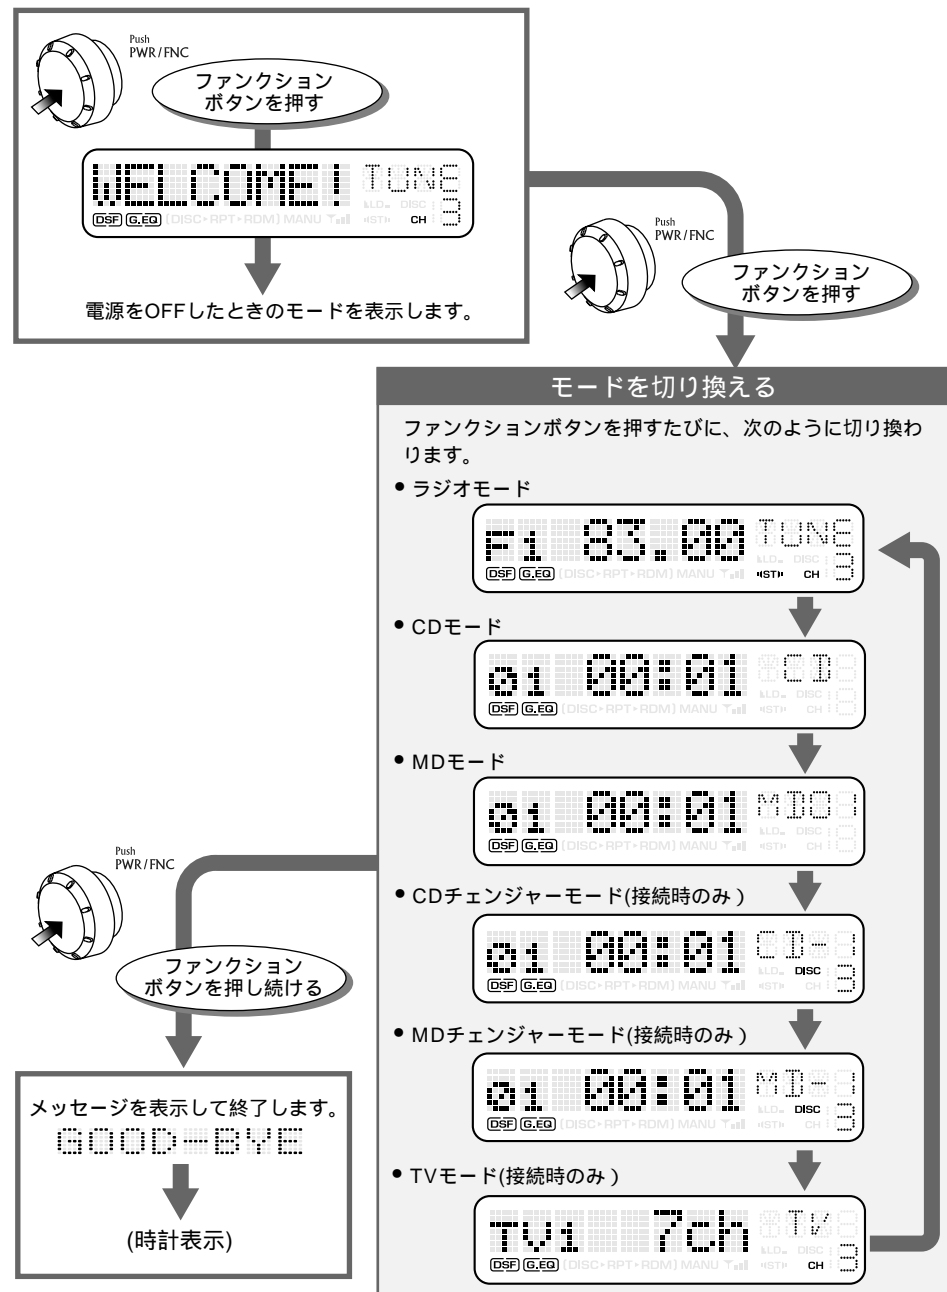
Push
PWR/FNC

ファンクション
ボタンを押す

WELCOME! TUNE
DSF G.EQ DISC RPT RDM MANU LO DISC ST CH 3

電源をOFFしたときのモードを表示します。

Push
PWR/FNC

ファンクション
ボタンを押す

モードを切り換える

ファンクションボタンを押すたびに、次のように切り換わります。

• ラジオモード

F1 83.00 TUNE
DSF G.EQ DISC RPT RDM MANU LO DISC ST CH 3

• CDモード

01 00:01 CD
DSF G.EQ DISC RPT RDM MANU LO DISC ST CH

• MDモード

01 00:01 MD
DSF G.EQ DISC RPT RDM MANU LO DISC ST CH

• CDチェンジャーモード(接続時のみ )

01 00:01 CD-
DSF G.EQ DISC RPT RDM MANU LO DISC ST CH 3

• MDチェンジャーモード(接続時のみ )

01 00:01 MD-
DSF G.EQ DISC RPT RDM MANU LO DISC ST CH 3

• TVモード(接続時のみ )

TV1 7ch TV
DSF G.EQ DISC RPT RDM MANU LO DISC ST CH 3

Push
PWR/FNC

ファンクション
ボタンを押し続ける

メッセージを表示して終了します。
GOOD-BYE

(時計表示)